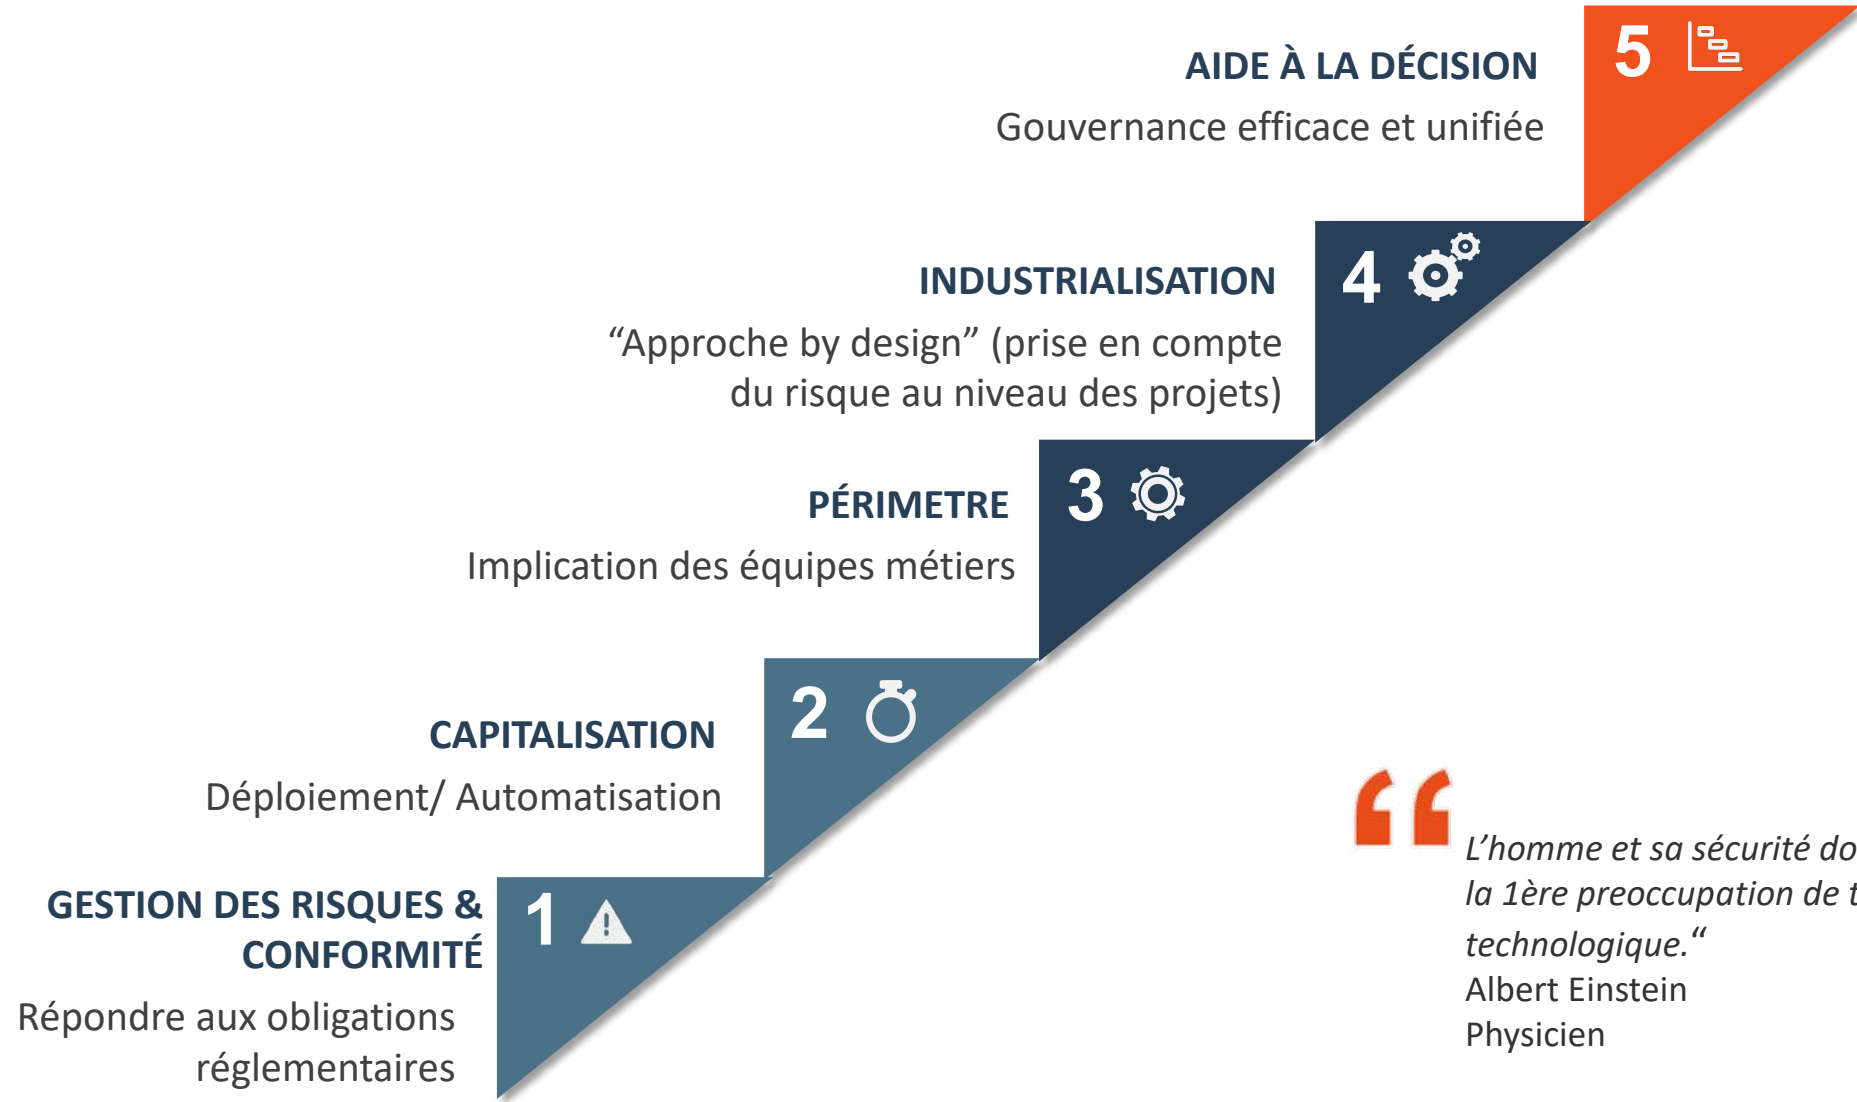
5

AIDE À LA DÉCISION

Gouvernance efficace et unifiée

4

INDUSTRIALISATION

“Approche by design” (prise en compte du risque au niveau des projets)

3

PÉRIMETRE

Implication des équipes métiers

2

CAPITALISATION

Déploiement/ Automatisation

1

GESTION DES RISQUES & CONFORMITÉ

Répondre aux obligations réglementaires

L’homme et sa sécurité do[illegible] la 1ère preoccupation de t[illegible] technologique.“
Albert Einstein
Physicien